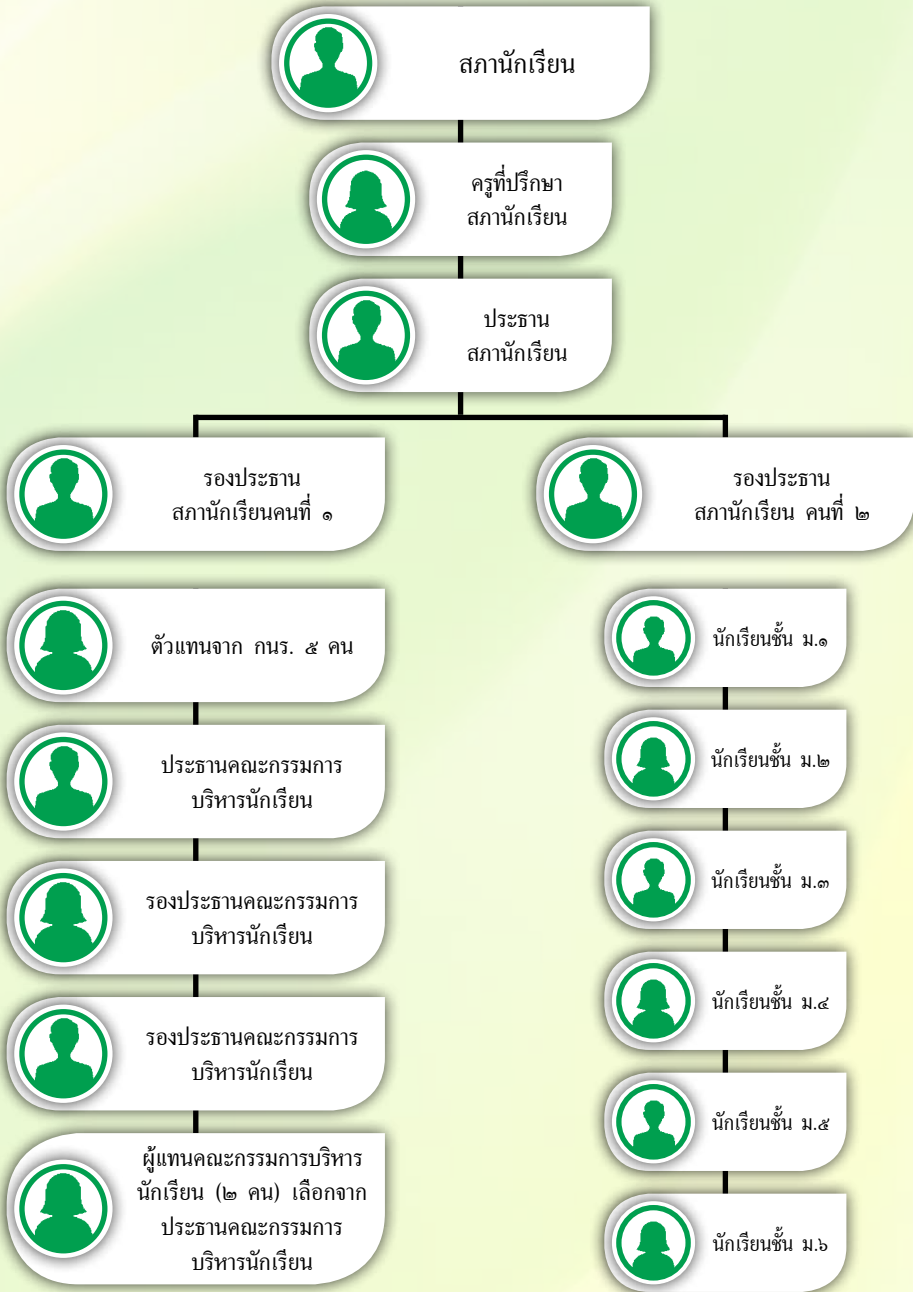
สภานักเรียน

ครูที่ปรึกษา
สภานักเรียน

ประธาน
สภานักเรียน

รองประธาน
สภานักเรียนคนที่ ๑

รองประธาน
สภานักเรียน คนที่ ๒

ตัวแทนจาก กนร. ๕ คน

ประธานคณะกรรมการ
บริหารนักเรียน

รองประธานคณะกรรมการ
บริหารนักเรียน

รองประธานคณะกรรมการ
บริหารนักเรียน

ผู้แทนคณะกรรมการบริหาร
นักเรียน (๒ คน) เลือกจาก
ประธานคณะกรรมการ
บริหารนักเรียน

นักเรียนชั้น ม.๑

นักเรียนชั้น ม.๒

นักเรียนชั้น ม.๓

นักเรียนชั้น ม.๔

นักเรียนชั้น ม.๕

นักเรียนชั้น ม.๖